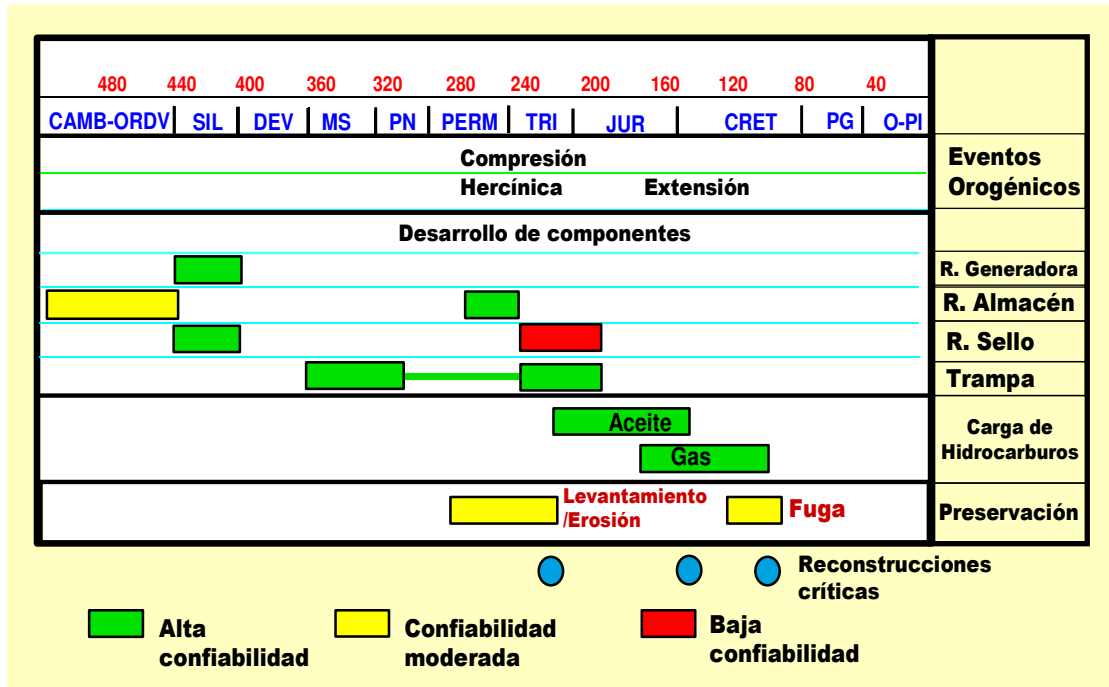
480 440 400 360 320 280 240 200 160 120 80 40

CAMB-ORDV | SIL | DEV | MS | PN | PERM | TRI | JUR | CRET | PG | O-PI

Compresión
Hercínica
Extensión

Eventos Orogénicos

Desarrollo de componentes

R. Generadora

R. Almacén

R. Sello

Trampa

Aceite

Gas

Carga de Hidrocarburos

Levantamiento /Erosión

Fuga

Preservación

Reconstrucciones críticas

Alta confiabilidad

Confiabilidad moderada

Baja confiabilidad